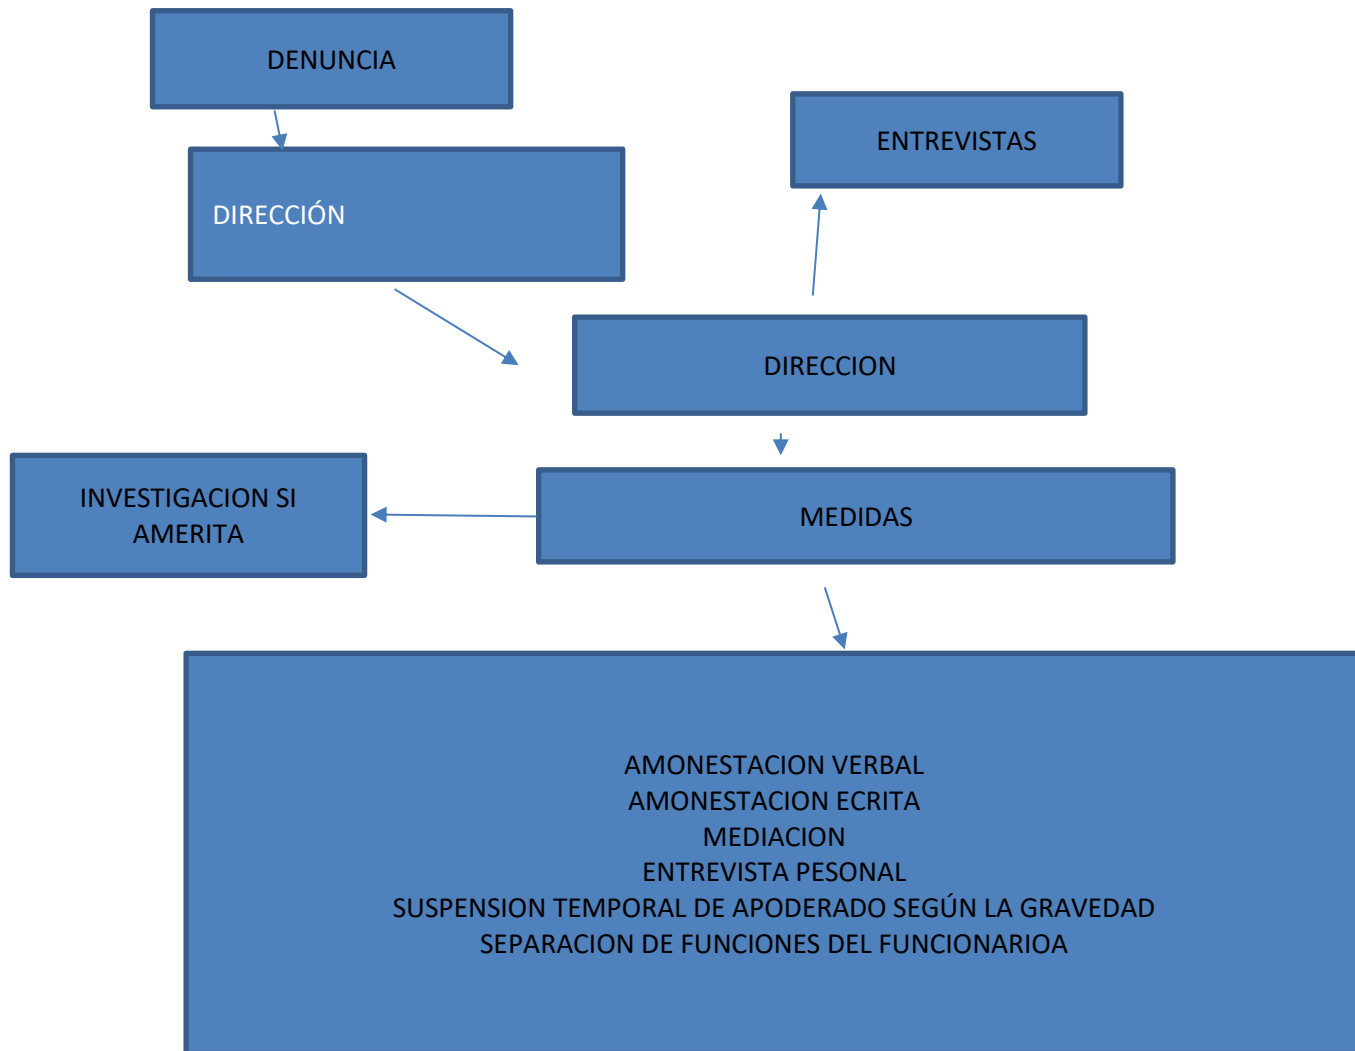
DENUNCIA

DIRECCIÓN

ENTREVISTAS

DIRECCION

INVESTIGACION SI AMERITA

MEDIDAS

AMONESTACION VERBAL
AMONESTACION ECRITA
MEDIACION
ENTREVISTA PESONAL
SUSPENSION TEMPORAL DE APODERADO SEGÚN LA GRAVEDAD
SEPARACION DE FUNCIONES DEL FUNCIONARIOA